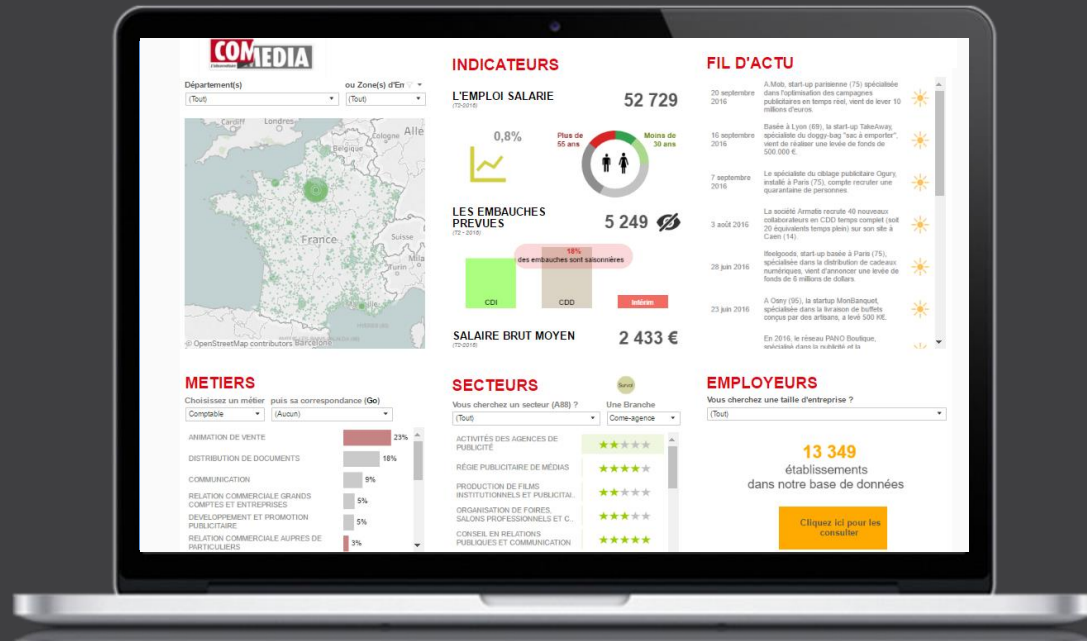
COMMEDIA

Département(s)
(Tout)
ou Zone(s) d'En
(Tout)

Cardiff
Londres
Belgique
France
Suisse
© OpenStreetMap contributors Barcelone

INDICATEURS

L'EMPLOI SALARIE
(T2-2016)
52 729

0,8%
Plus de 55 ans
Moins de 30 ans

LES EMBAUCHES PREVUES
(T2 - 2016)
5 249

18%
des embauches sont saisonnières

CDI
CDD
Intérim

SALAIRE BRUT MOYEN
(T2-2016)
2 433 €

FIL D'ACTU

20 septembre 2016
A.Mob, start-up parisienne (75) spécialisée dans l'optimisation des campagnes publicitaires en temps réel, vient de lever 10 millions d'euros.

16 septembre 2016
Basée à Lyon (69), la start-up TakeAway, spécialiste du doggy-bag "sac à emporter", vient de réaliser une levée de fonds de 500.000 €.

7 septembre 2016
Le spécialiste du ciblage publicitaire Ogury, installé à Paris (75), compte recruter une quarantaine de personnes.

3 août 2016
La société Armalie recrute 40 nouveaux collaborateurs en CDD temps complet (soit 20 équivalents temps plein) sur son site à Caen (14).

28 juin 2016
Ifeelgoods, start-up basée à Paris (75), spécialisée dans la distribution de cadeaux numériques, vient d'annoncer une levée de fonds de 6 millions de dollars.

23 juin 2016
A Osny (95), la startup MonBanquet, spécialisée dans la livraison de buffets conçus par des artisans, a levé 500 K€.

En 2016, le réseau PANO Boutique, spécialisé dans la publicité et la

METIERS
Choisissez un métier puis sa correspondance (Go)
Comptable
(Aucun)

ANIMATION DE VENTE 23%
DISTRIBUTION DE DOCUMENTS 18%
COMMUNICATION 9%
RELATION COMMERCIALE GRANDS COMPTES ET ENTREPRISES 5%
DEVELOPPEMENT ET PROMOTION PUBLICITAIRE 5%
RELATION COMMERCIALE AUPRES DE PARTICULIERS 3%

SECTEURS
Survol
Vous cherchez un secteur (A88) ?
(Tout)
Une Branche
Comé-agence

ACTIVITÉS DES AGENCES DE PUBLICITÉ
RÉGIE PUBLICITAIRE DE MÉDIAS
PRODUCTION DE FILMS INSTITUTIONNELS ET PUBLICITAI...
ORGANISATION DE FOIRES, SALONS PROFESSIONNELS ET C...
CONSEIL EN RELATIONS PUBLIQUES ET COMMUNICATION

EMPLOYEURS
Vous cherchez une taille d'entreprise ?
(Tout)

13 349
établissements
dans notre base de données

Cliquez ici pour les consulter